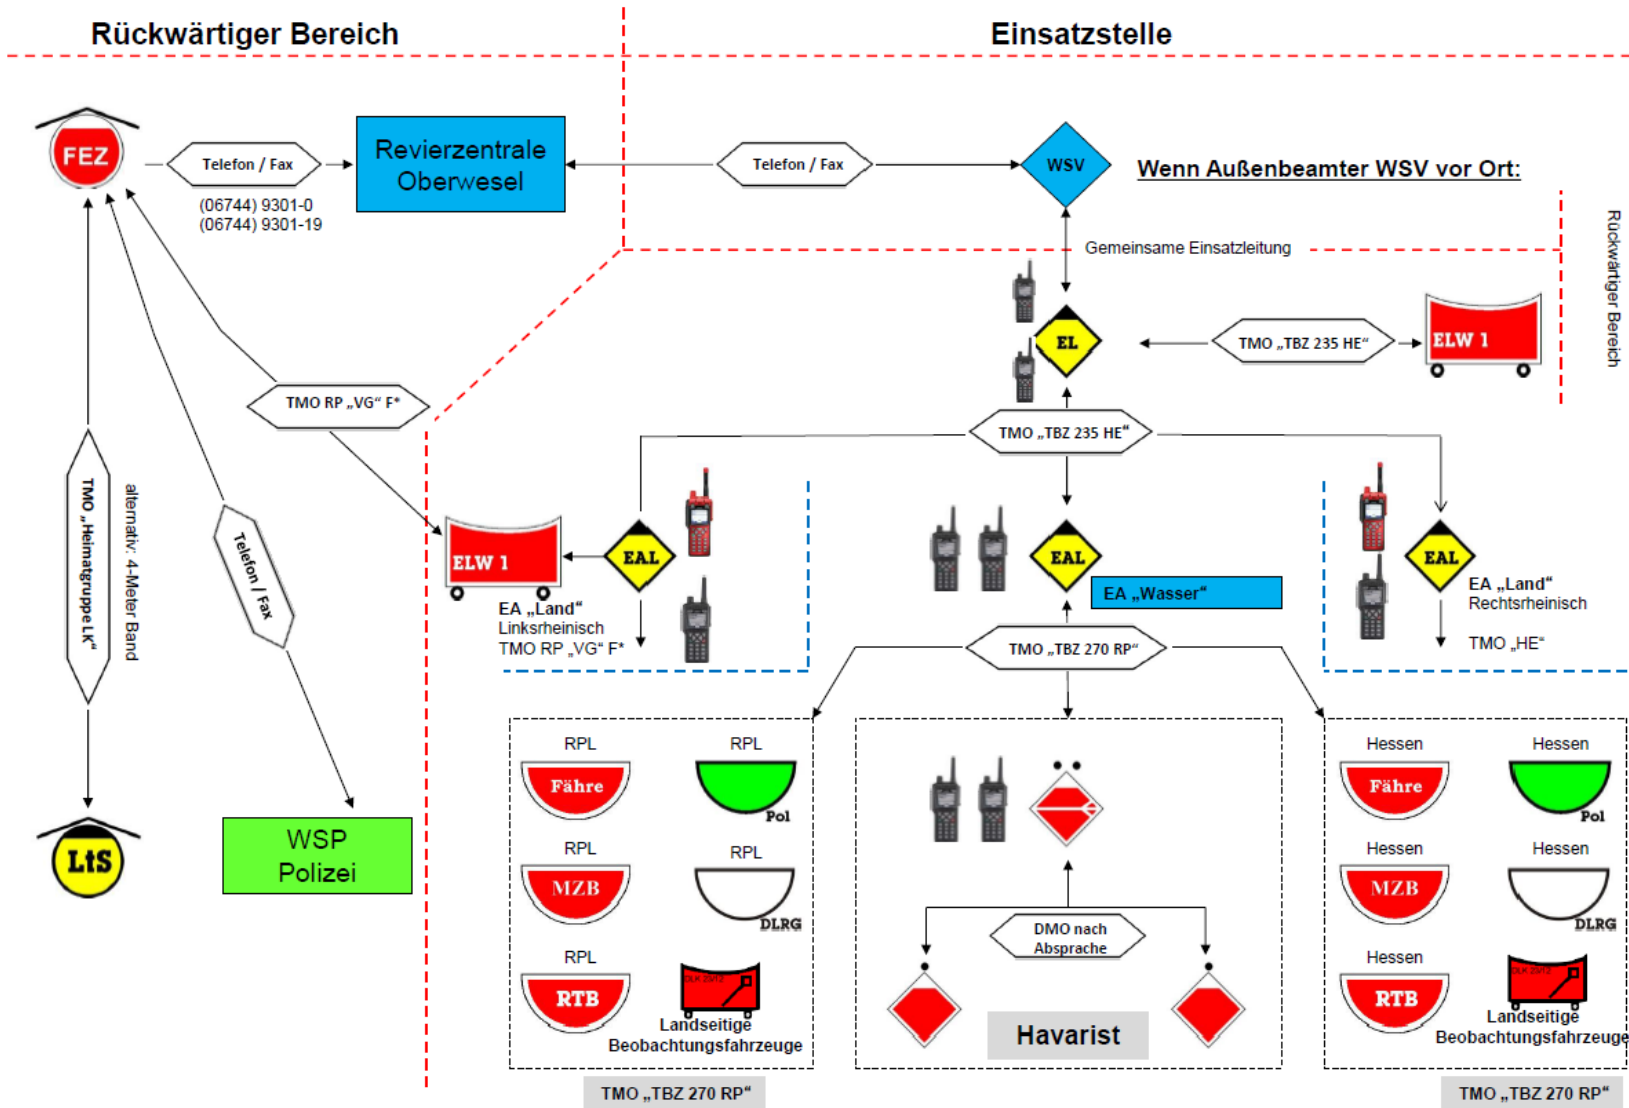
Rückwärtiger Bereich

Einsatzstelle

FEZ

Telefon / Fax

(06744) 9301-0
(06744) 9301-19

Revierzentrale Oberwesel

Telefon / Fax

WSV

Wenn Außenbeamter WSV vor Ort:

Rückwärtiger Bereich

Gemeinsame Einsatzleitung

EL

TMO „TBZ 235 HE“

ELW 1

TMO RP „VG“ F*

TMO „TBZ 235 HE“

TMO „Heimatgruppe LK“

alternativ: 4-Meter Band

Telefon / Fax

ELW 1

EAL

EA „Land“
Linksrheinisch
TMO RP „VG“ F*

EAL

EA „Wasser“

EAL

EA „Land“
Rechtsrheinisch

TMO „HE“

TMO „TBZ 270 RP“

RPL

Fähre

RPL

Pol

RPL

MZB

RPL

DLRG

RPL

RTB

Landseitige Beobachtungsfahrzeuge

DMO nach Absprache

Havarist

Hessen

Fähre

Hessen

Pol

Hessen

MZB

Hessen

DLRG

Hessen

RTB

Landseitige Beobachtungsfahrzeuge

LtS

WSP Polizei

TMO „TBZ 270 RP“

TMO „TBZ 270 RP“